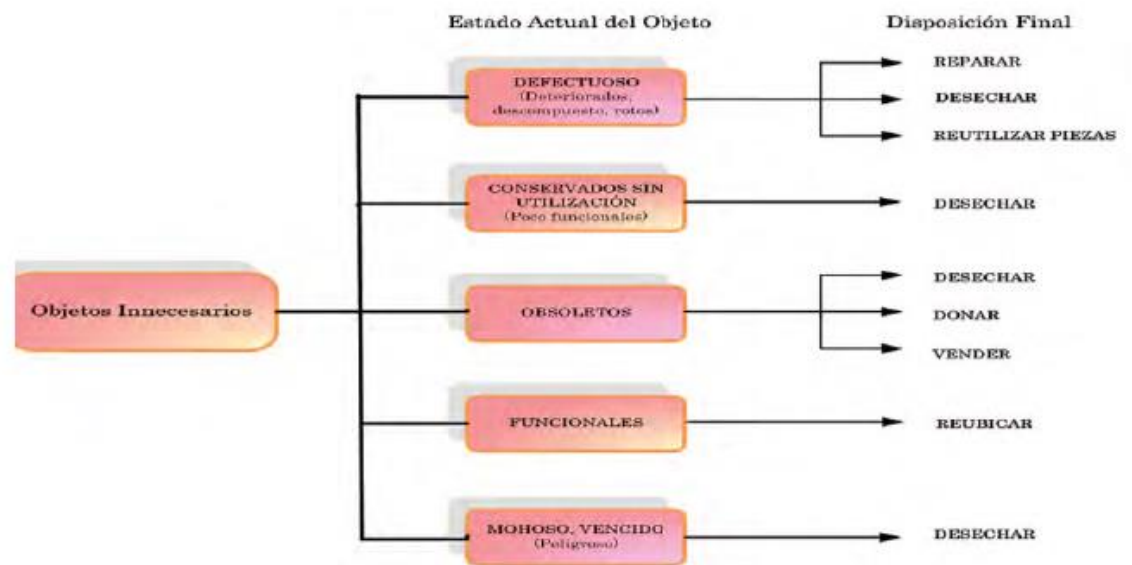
Estado Actual del Objeto

Disposición Final

Objetos Innecesarios

DEFECTUOSO (Deteriorados, descompuesto, rotos)

REPARAR

DESECHAR

REUTILIZAR PIEZAS

CONSERVADOS SIN UTILIZACIÓN (Poco funcionales)

DESECHAR

OBSOLETOS

DESECHAR

DONAR

VENDER

FUNCIONALES

REUBICAR

MOHOSO, VENCIDO (Peligroso)

DESECHAR